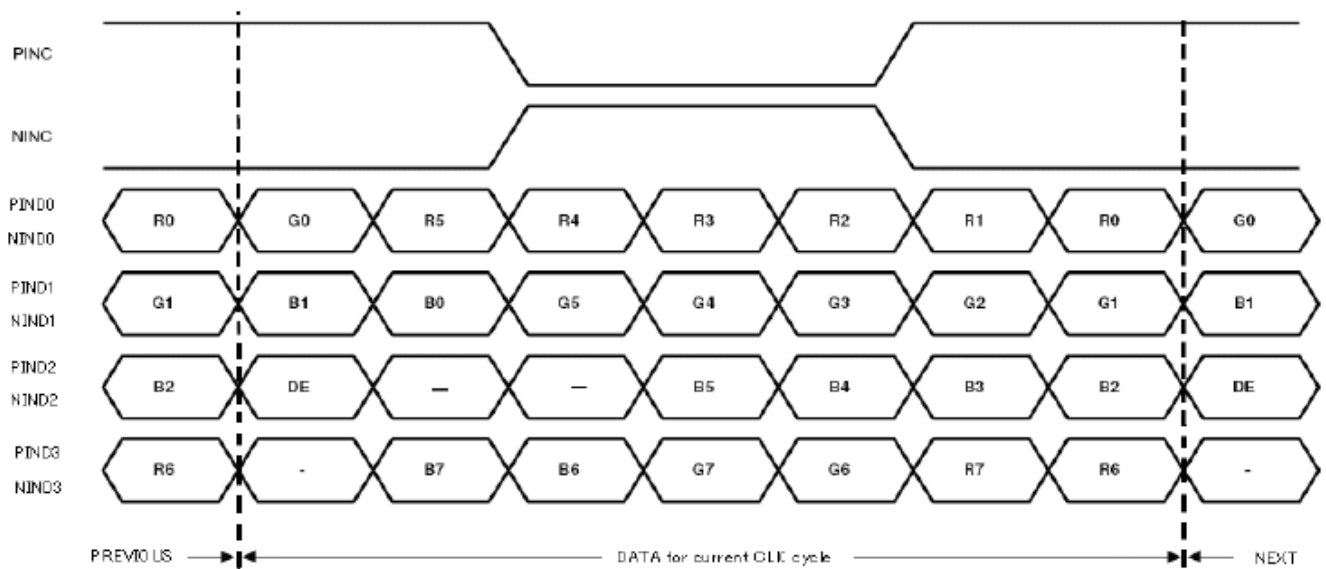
PINC

NINC

PIND0
NIND0

| R0 | G0 | R5 | R4 | R3 | R2 | R1 | R0 | G0 |
|---|---|---|---|---|---|---|---|---|

PIND1
NIND1

| G1 | B1 | B0 | G5 | G4 | G3 | G2 | G1 | B1 |
|---|---|---|---|---|---|---|---|---|

PIND2
NIND2

| B2 | DE | — | — | B5 | B4 | B3 | B2 | DE |
|---|---|---|---|---|---|---|---|---|

PIND3
NIND3

| R6 | - | B7 | B6 | G7 | G6 | R7 | R6 | - |
|---|---|---|---|---|---|---|---|---|

PREVIOUS

DATA for current CLK cycle

NEXT